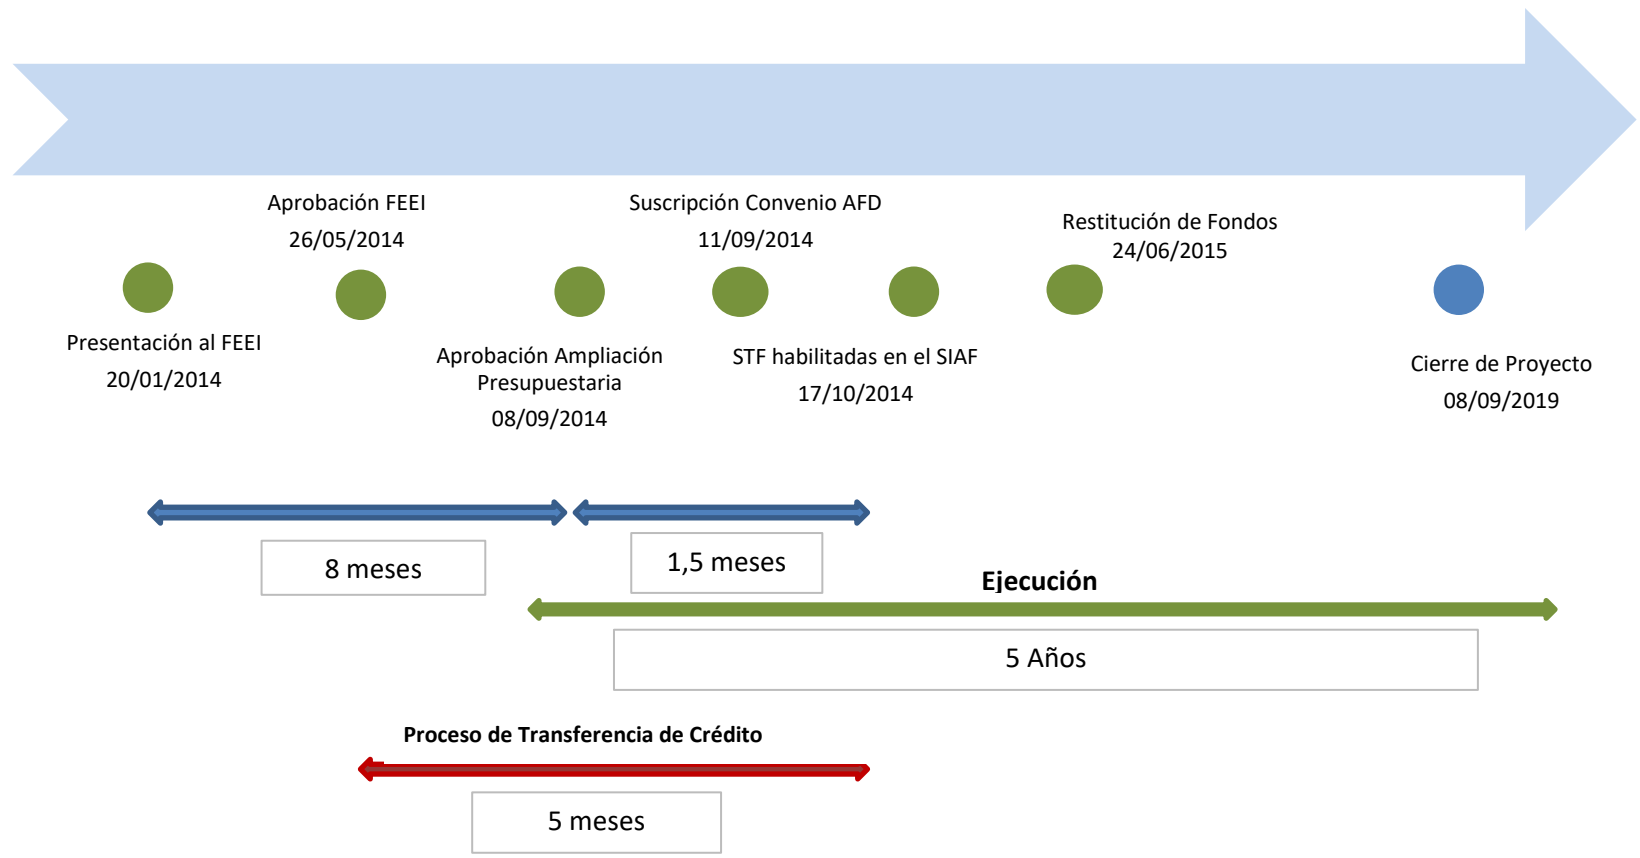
Aprobación FEEI
26/05/2014

Suscripción Convenio AFD
11/09/2014

Restitución de Fondos
24/06/2015

Presentación al FEEI
20/01/2014

Aprobación Ampliación Presupuestaria
08/09/2014

STF habilitadas en el SIAF
17/10/2014

Cierre de Proyecto
08/09/2019

8 meses

1,5 meses

Ejecución

5 Años

Proceso de Transferencia de Crédito

5 meses